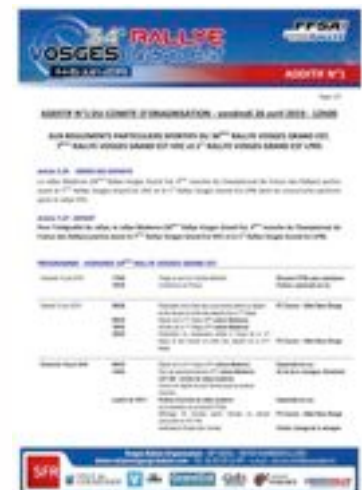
34e RALLYE VOSGES

FFSA

ADDITIF N°1

ADDITIF N°1 DU COMITE D'ORGANISATION - vendredi 26 avril 2019 - 12h00

AUX REGLEMENTS PARTICULIERS IMPRIMES DU 34ème RALLYE VOSGES GRAND EST, 7ème RALLYE VOSGES GRAND EST VHC et 2e RALLYE VOSGES GRAND EST VHRS

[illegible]

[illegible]

PROGRAMME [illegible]

| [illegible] | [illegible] | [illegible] |
|---|---|---|
| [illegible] | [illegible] | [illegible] |
| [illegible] | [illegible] | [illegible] |
| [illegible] | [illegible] | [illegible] |

SFR

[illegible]